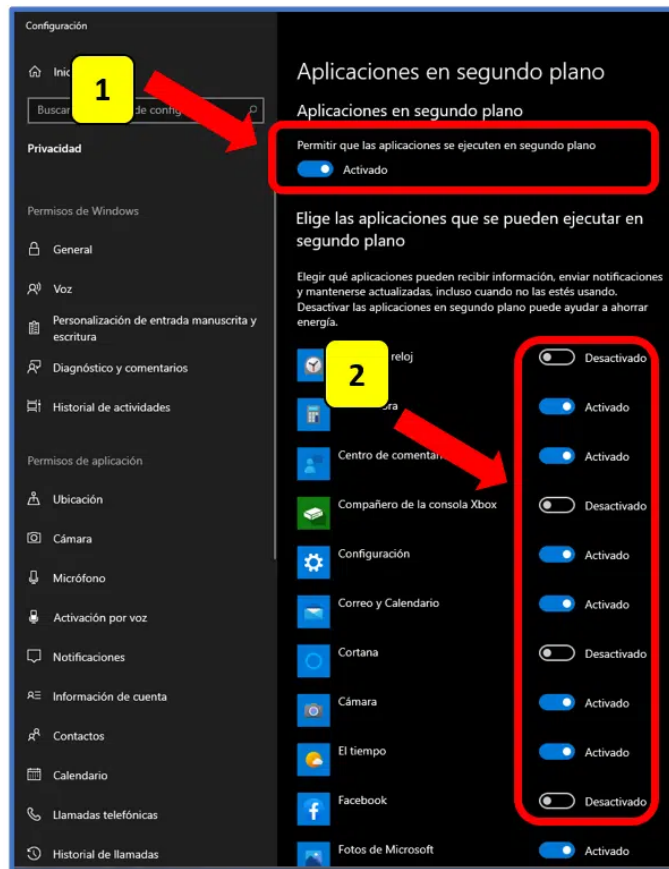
Configuración

Inic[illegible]

Buscar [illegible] de confi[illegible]

Privacidad

Permisos de Windows

General

Voz

Personalización de entrada manuscrita y escritura

Diagnóstico y comentarios

Historial de actividades

Permisos de aplicación

Ubicación

Cámara

Micrófono

Activación por voz

Notificaciones

Información de cuenta

Contactos

Calendario

Llamadas telefónicas

Historial de llamadas

1

2

Aplicaciones en segundo plano

Aplicaciones en segundo plano

Permitir que las aplicaciones se ejecuten en segundo plano

Activado

Elige las aplicaciones que se pueden ejecutar en segundo plano

Elegir qué aplicaciones pueden recibir información, enviar notificaciones y mantenerse actualizadas, incluso cuando no las estés usando. Desactivar las aplicaciones en segundo plano puede ayudar a ahorrar energía.

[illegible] reloj Desactivado

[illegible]ora Activado

Centro de comentar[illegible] Activado

Compañero de la consola Xbox Desactivado

Configuración Activado

Correo y Calendario Activado

Cortana Desactivado

Cámara Activado

El tiempo Activado

Facebook Desactivado

Fotos de Microsoft Activado